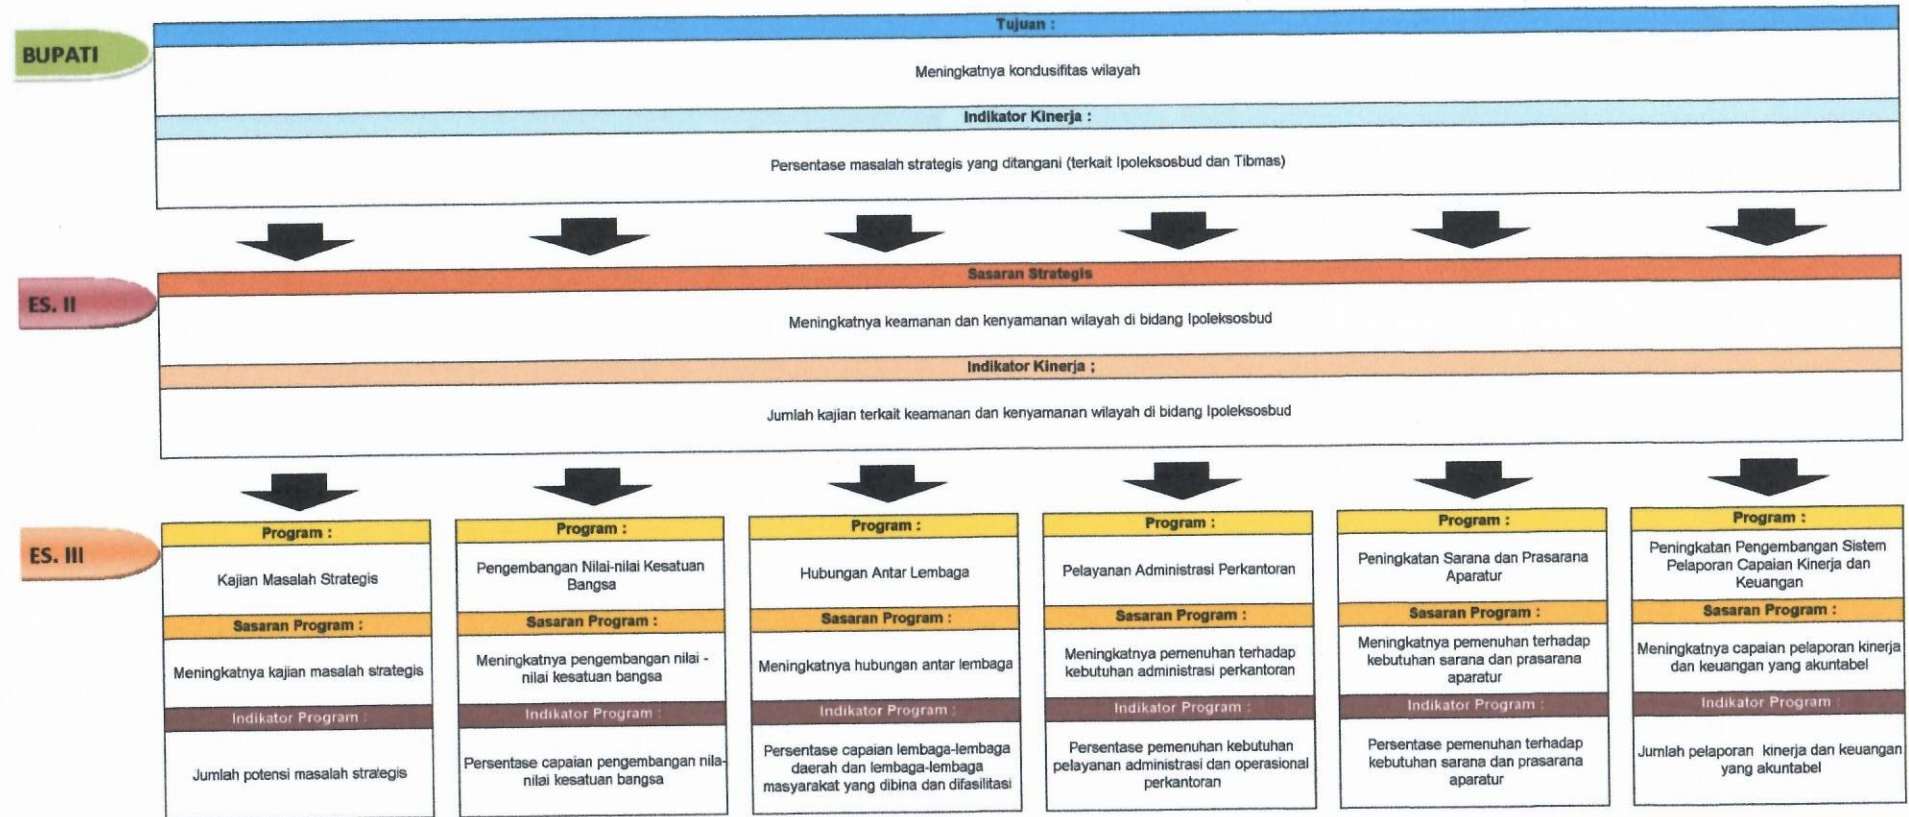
BUPATI

Tujuan :

Meningkatnya kondusifitas wilayah

Indikator Kinerja :

Persentase masalah strategis yang ditangani (terkait Ipoleksosbud dan Tibmas)

ES. II

Sasaran Strategis

Meningkatnya keamanan dan kenyamanan wilayah di bidang Ipoleksosbud

Indikator Kinerja ;

Jumlah kajian terkait keamanan dan kenyamanan wilayah di bidang Ipoleksosbud

ES. III

Program :

Kajian Masalah Strategis

Sasaran Program :

Meningkatnya kajian masalah strategis

Indikator Program :

Jumlah potensi masalah strategis

Program :

Pengembangan Nilai-nilai Kesatuan Bangsa

Sasaran Program :

Meningkatnya pengembangan nilai - nilai kesatuan bangsa

Indikator Program :

Persentase capaian pengembangan nilai-nilai kesatuan bangsa

Program :

Hubungan Antar Lembaga

Sasaran Program :

Meningkatnya hubungan antar lembaga

Indikator Program :

Persentase capaian lembaga-lembaga daerah dan lembaga-lembaga masyarakat yang dibina dan difasilitasi

Program :

Pelayanan Administrasi Perkantoran

Sasaran Program :

Meningkatnya pemenuhan terhadap kebutuhan administrasi perkantoran

Indikator Program :

Persentase pemenuhan kebutuhan pelayanan administrasi dan operasional perkantoran

Program :

Peningkatan Sarana dan Prasarana Aparatur

Sasaran Program :

Meningkatnya pemenuhan terhadap kebutuhan sarana dan prasarana aparatur

Indikator Program :

Persentase pemenuhan terhadap kebutuhan sarana dan prasarana aparatur

Program :

Peningkatan Pengembangan Sistem Pelaporan Capaian Kinerja dan Keuangan

Sasaran Program :

Meningkatnya capaian pelaporan kinerja dan keuangan yang akuntabel

Indikator Program :

Jumlah pelaporan kinerja dan keuangan yang akuntabel